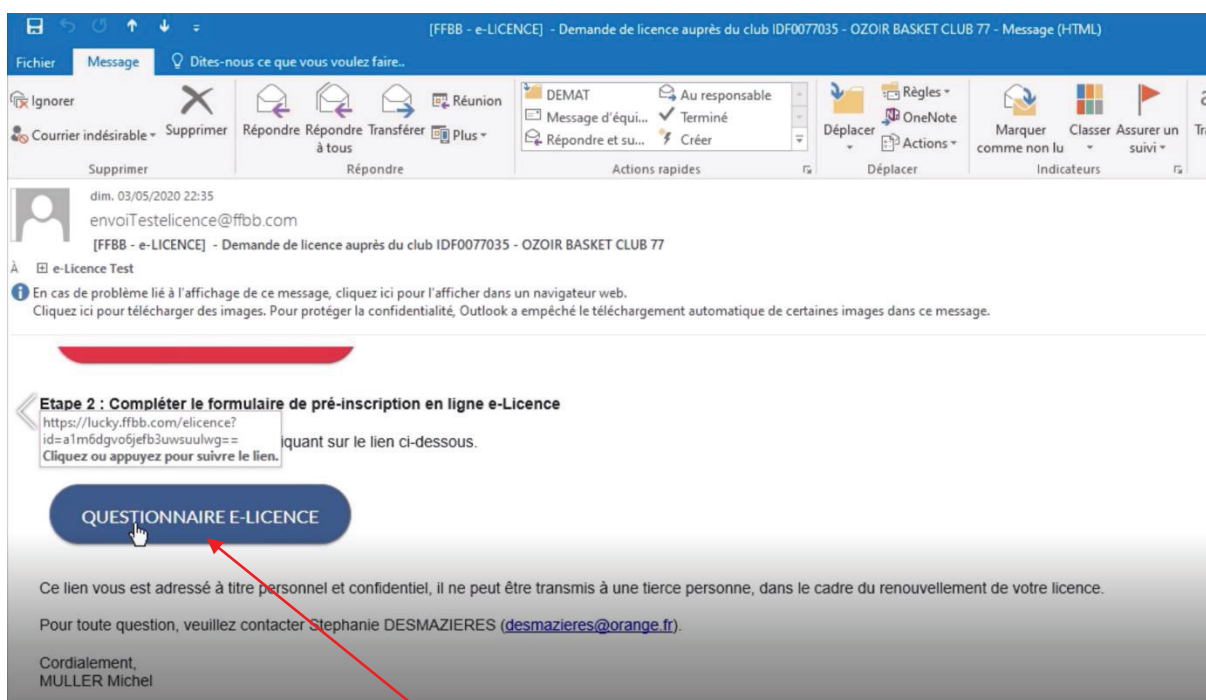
[FFBB - e-LICENCE] - Demande de licence auprès du club IDF0077035 - OZOIR BASKET CLUB 77 - Message (HTML)

Fichier Message Dites-nous ce que vous voulez faire..

Ignorer
Courrier indésirable
Supprimer
Supprimer

Répondre Répondre à tous Transférer
Réunion
Plus
Répondre

DEMAT
Message d'équi...
Répondre et su...
Au responsable
Terminé
Créer
Actions rapides

Déplacer
Règles
OneNote
Actions
Déplacer

Marquer comme non lu
Classer
Assurer un suivi
Indicateurs

dim. 03/05/2020 22:35
envoiTestelicence@ffbb.com
[FFBB - e-LICENCE] - Demande de licence auprès du club IDF0077035 - OZOIR BASKET CLUB 77
À e-Licence Test

En cas de problème lié à l'affichage de ce message, cliquez ici pour l'afficher dans un navigateur web.
Cliquez ici pour télécharger des images. Pour protéger la confidentialité, Outlook a empêché le téléchargement automatique de certaines images dans ce message.

Etape 2 : Compléter le formulaire de pré-inscription en ligne e-Licence

https://lucky.ffbb.com/elicence?id=a1m6dgvo6jefb3uwsuulwg==
Cliquez ou appuyez pour suivre le lien.

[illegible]iquant sur le lien ci-dessous.

QUESTIONNAIRE E-LICENCE

Ce lien vous est adressé à titre personnel et confidentiel, il ne peut être transmis à une tierce personne, dans le cadre du renouvellement de votre licence.

Pour toute question, veuillez contacter Stephanie DESMAZIERES (desmazieres@orange.fr).

Cordialement,
MULLER Michel